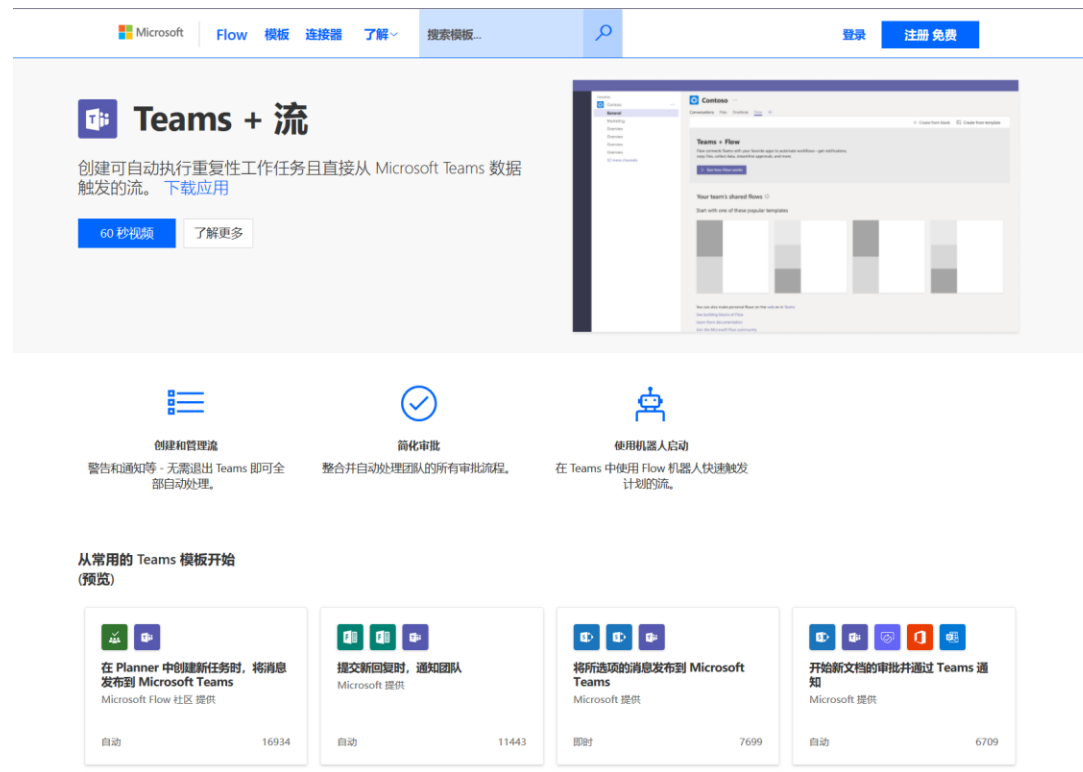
Microsoft Flow 模板 连接器 了解 搜索模板... 登录 注册 免费

Teams + 流

创建可自动执行重复性工作任务且直接从 Microsoft Teams 数据触发的流。下载应用

60 秒视频 了解更多

Contoso

Teams + Flow

Your team's shared flows

Start with one of these popular templates

创建和管理流

警告和通知等 - 无需退出 Teams 即可全部自动处理。

简化审批

整合并自动处理团队的所有审批流程。

使用机器人启动

在 Teams 中使用 Flow 机器人快速触发计划的流。

从常用的 Teams 模板开始 (预览)

在 Planner 中创建新任务时，将消息发布到 Microsoft Teams
Microsoft Flow 社区 提供
自动 16934

提交新回复时，通知团队
Microsoft 提供
自动 11443

将所选项的消息发布到 Microsoft Teams
Microsoft 提供
即时 7699

开始新文档的审批并通过 Teams 通知
Microsoft 提供
自动 6709